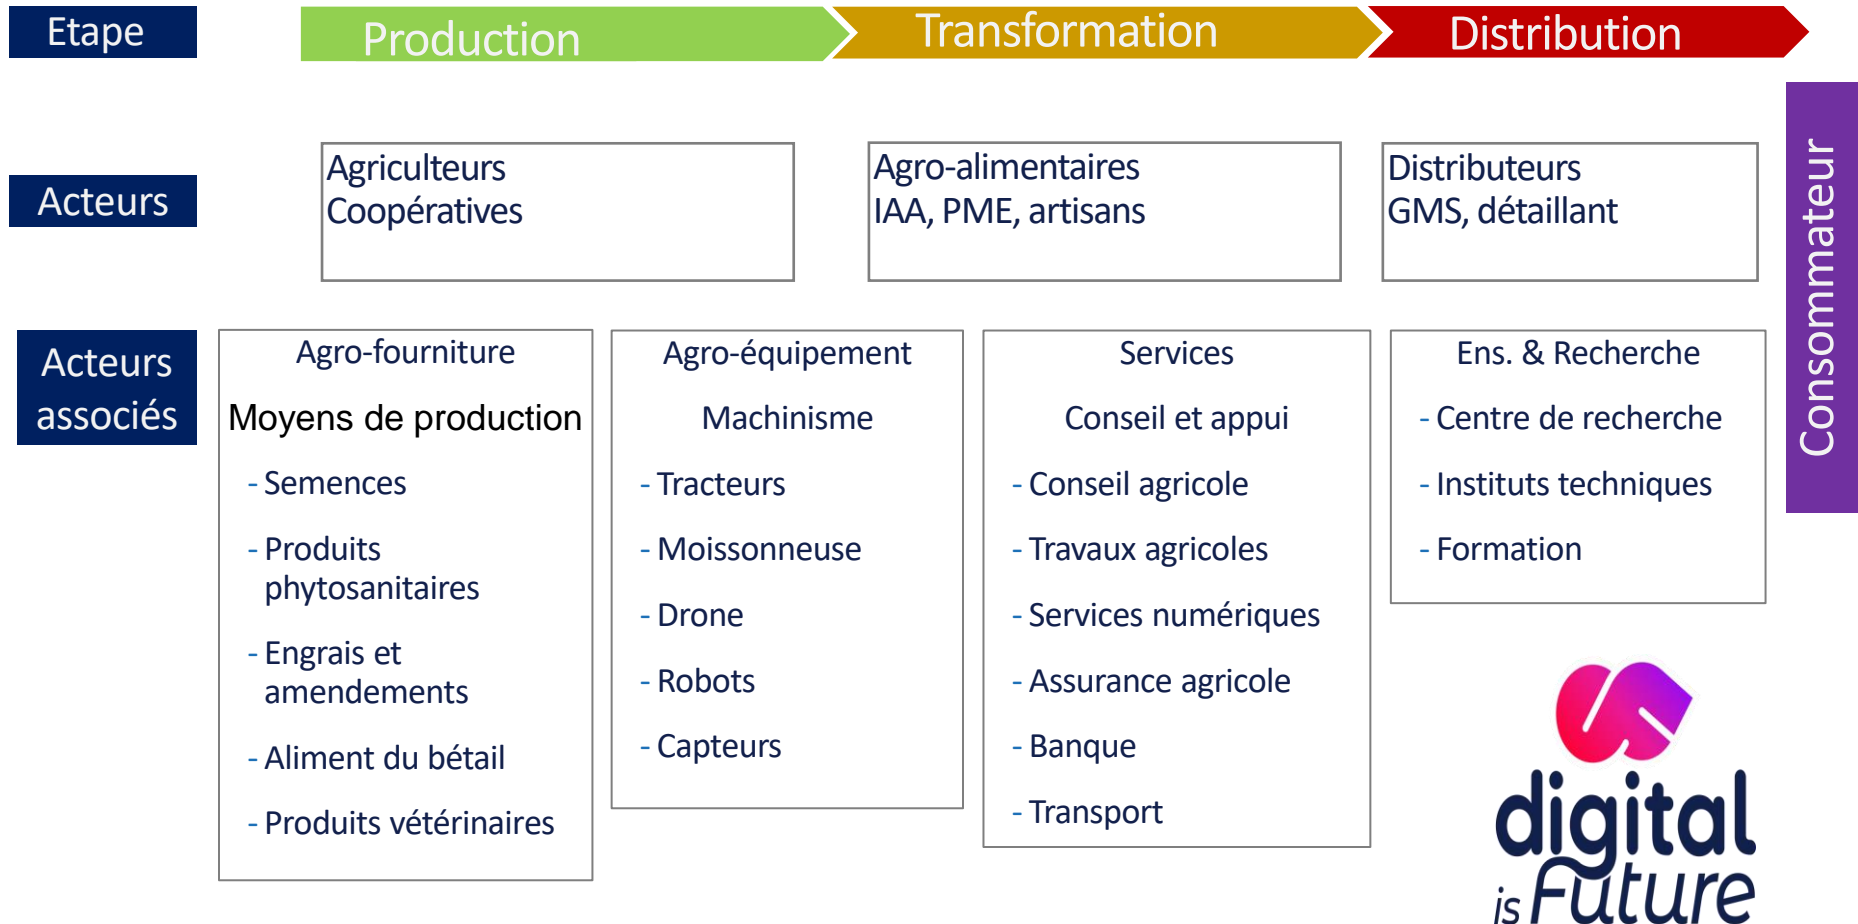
Etape

Production

Transformation

Distribution

Consommateur

Acteurs

Agriculteurs
Coopératives

Agro-alimentaires
IAA, PME, artisans

Distributeurs
GMS, détaillant

Acteurs associés

Agro-fourniture

Moyens de production

- Semences

- Produits phytosanitaires

- Engrais et amendements

- Aliment du bétail

- Produits vétérinaires

Agro-équipement

Machinisme

- Tracteurs

- Moissonneuse

- Drone

- Robots

- Capteurs

Services

Conseil et appui

- Conseil agricole

- Travaux agricoles

- Services numériques

- Assurance agricole

- Banque

- Transport

Ens. & Recherche

- Centre de recherche

- Instituts techniques

- Formation

digital is Future